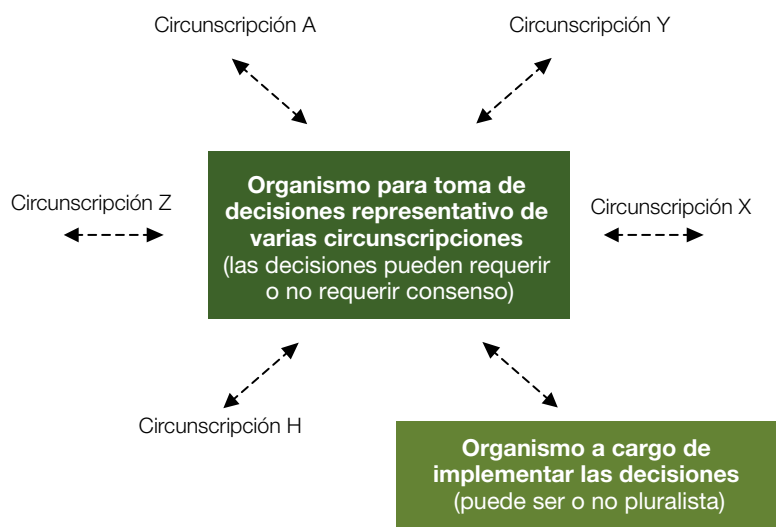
Circunscripción A

Circunscripción Y

Circunscripción Z

**Organismo para toma de decisiones representativo de varias circunscripciones**
(las decisiones pueden requerir o no requerir consenso)

Circunscripción X

Circunscripción H

**Organismo a cargo de implementar las decisiones**
(puede ser o no pluralista)